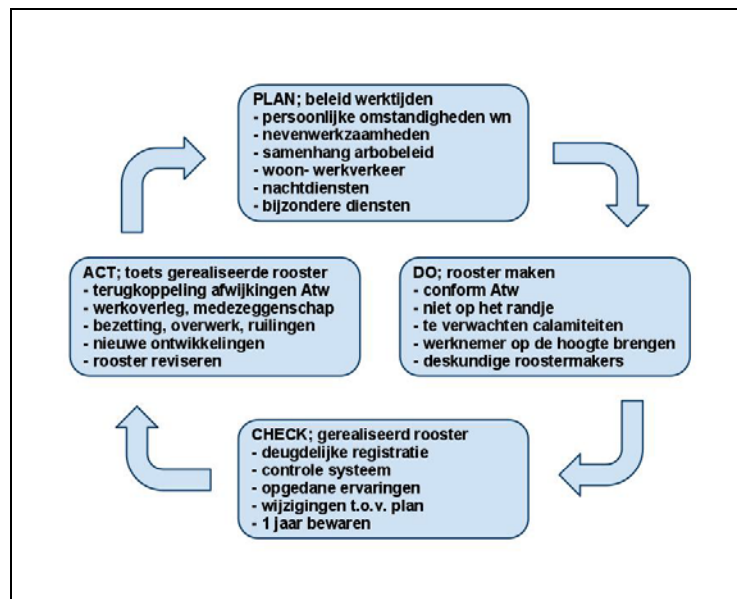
PLAN; beleid werktijden
- persoonlijke omstandigheden wn
- nevenwerkzaamheden
- samenhang arbobeleid
- woon- werkverkeer
- nachtdiensten
- bijzondere diensten

DO; rooster maken
- conform Atw
- niet op het randje
- te verwachten calamiteiten
- werknemer op de hoogte brengen
- deskundige roostermakers

CHECK; gerealiseerd rooster
- deugdelijke registratie
- controle systeem
- opgedane ervaringen
- wijzigingen t.o.v. plan
- 1 jaar bewaren

ACT; toets gerealiseerde rooster
- terugkoppeling afwijkingen Atw
- werkoverleg, medezeggenschap
- bezetting, overwerk, ruilingen
- nieuwe ontwikkelingen
- rooster reviseren